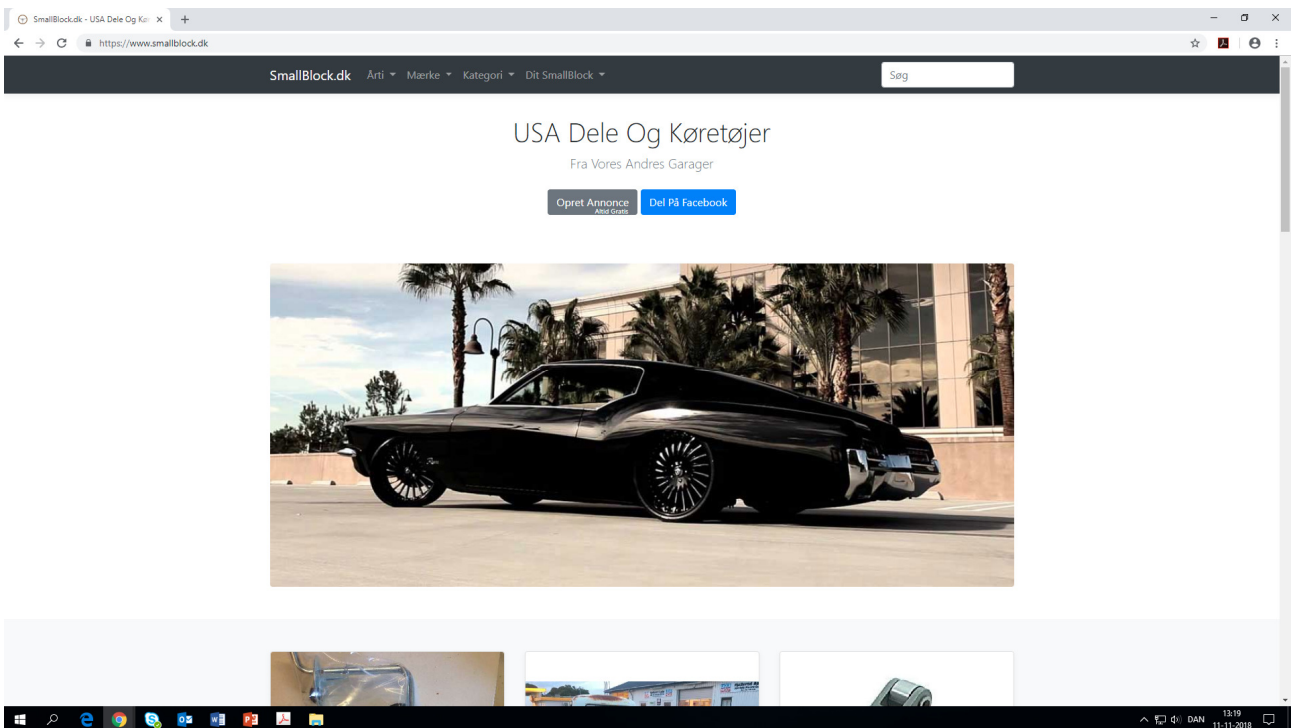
SmallBlock.dk - USA Dele Og Kø ×
+
https://www.smallblock.dk

SmallBlock.dk Årti ▾ Mærke ▾ Kategori ▾ Dit SmallBlock ▾

Søg

USA Dele Og Køretøjer

Fra Vores Andres Garager

Opret Annonce
Altid Gratis

Del På Facebook

DAN 13:19 11-11-2018